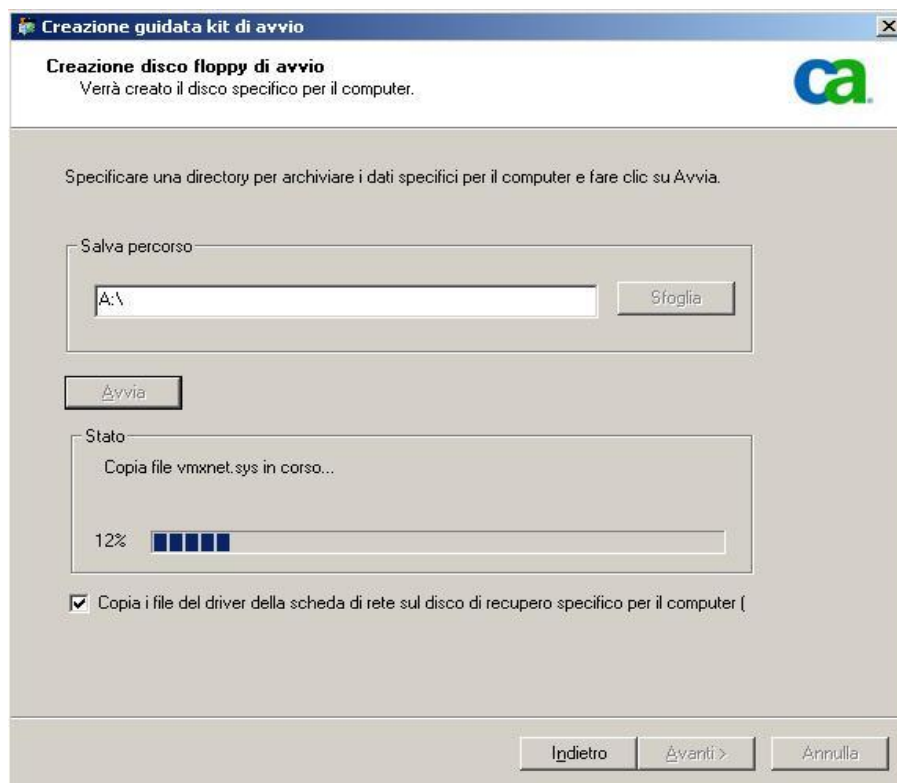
Creazione guidata kit di avvio

Creazione disco floppy di avvio
Verrà creato il disco specifico per il computer.

ca.

Specificare una directory per archiviare i dati specifici per il computer e fare clic su Avvia.

Salva percorso

A:\

Sfoglia

Avvia

Stato

Copia file vmxnet.sys in corso...

12%

Copia i file del driver della scheda di rete sul disco di recupero specifico per il computer (

Indietro

Avanti >

Annulla